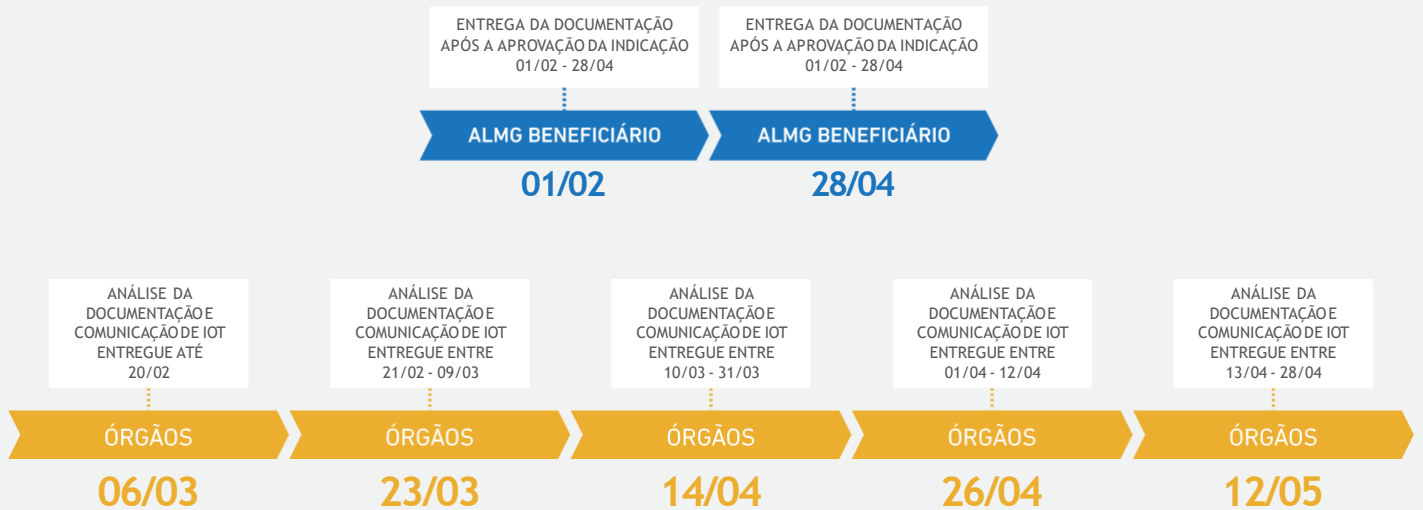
ENTREGA DA DOCUMENTAÇÃO APÓS A APROVAÇÃO DA INDICAÇÃO 01/02 - 28/04

ALMG BENEFICIÁRIO

01/02

ENTREGA DA DOCUMENTAÇÃO APÓS A APROVAÇÃO DA INDICAÇÃO 01/02 - 28/04

ALMG BENEFICIÁRIO

28/04

ANÁLISE DA DOCUMENTAÇÃO E COMUNICAÇÃO DE IOT ENTREGUE ATÉ 20/02

ÓRGÃOS

06/03

ANÁLISE DA DOCUMENTAÇÃO E COMUNICAÇÃO DE IOT ENTREGUE ENTRE 21/02 - 09/03

ÓRGÃOS

23/03

ANÁLISE DA DOCUMENTAÇÃO E COMUNICAÇÃO DE IOT ENTREGUE ENTRE 10/03 - 31/03

ÓRGÃOS

14/04

ANÁLISE DA DOCUMENTAÇÃO E COMUNICAÇÃO DE IOT ENTREGUE ENTRE 01/04 - 12/04

ÓRGÃOS

26/04

ANÁLISE DA DOCUMENTAÇÃO E COMUNICAÇÃO DE IOT ENTREGUE ENTRE 13/04 - 28/04

ÓRGÃOS

12/05